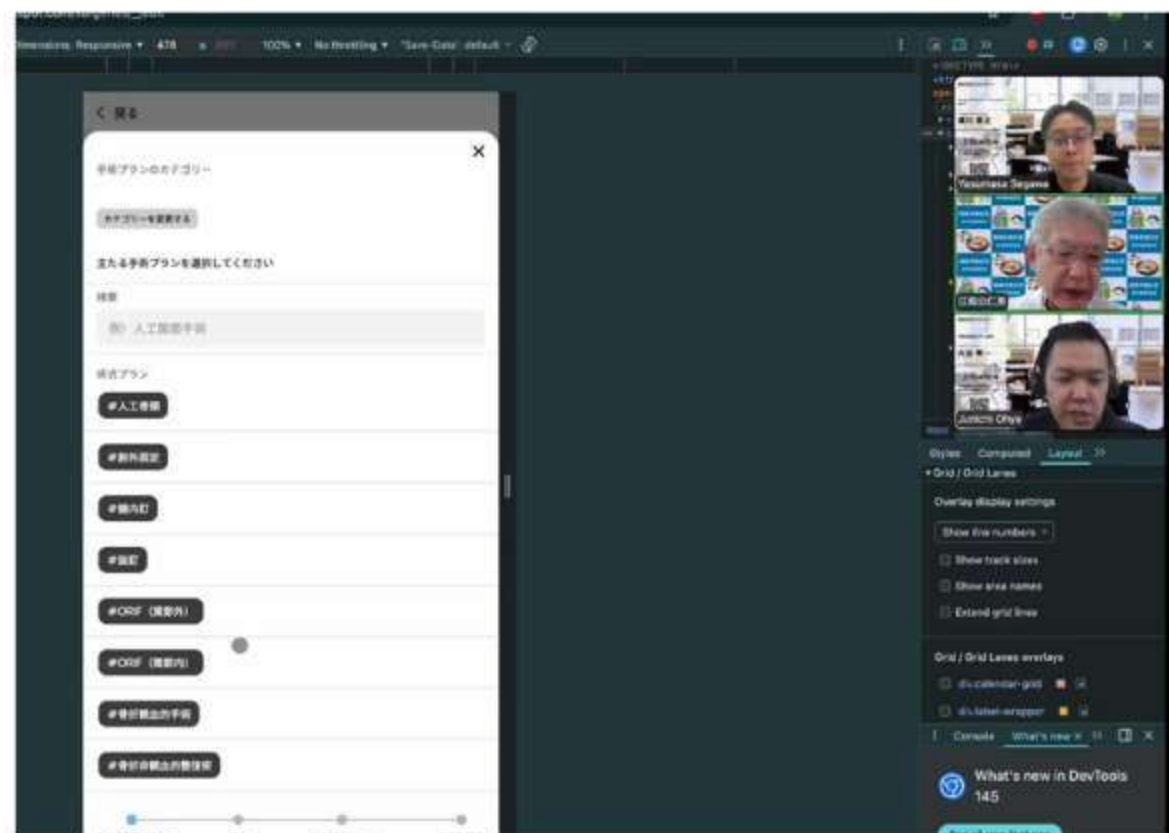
Dimensions: Responsive ▾ 476 x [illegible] 100% ▾ No throttling ▾ "Save-Data": default ▾

< 戻る

×

手術プランのカテゴリー

カテゴリーを変更する

主たる手術プランを選択してください

検索

例）人工関節手術

候補プラン

#人工骨頭

#創外固定

#髄内釘

#抜釘

#ORIF（関節外）

#ORIF（関節内）

#骨折観血的手術

#骨折非観血的整復術

Yasumasa Segawa

Junichi Ohya

Styles Computed Layout >>

▾ Grid / Grid Lanes

Overlay display settings

Show line numbers ▾

Show track sizes

Show area names

Extend grid lines

Grid / Grid Lanes overlays

div.calendar-grid

div.label-wrapper

Console What's new ×

What's new in DevTools 145